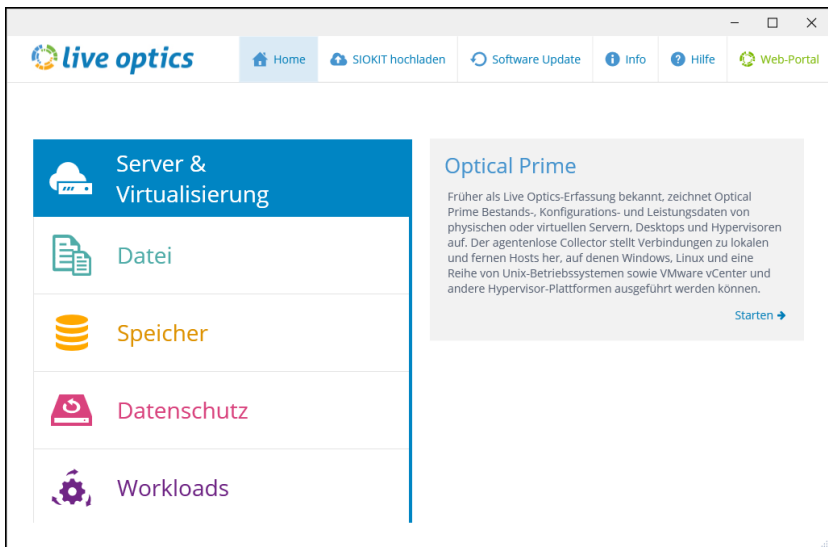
live optics

Home SIOKIT hochladen Software Update Info Hilfe Web-Portal

Server & Virtualisierung

Datei

Speicher

Datenschutz

Workloads

Optical Prime

Früher als Live Optics-Erfassung bekannt, zeichnet Optical Prime Bestands-, Konfigurations- und Leistungsdaten von physischen oder virtuellen Servern, Desktops und Hypervisoren auf. Der agentenlose Collector stellt Verbindungen zu lokalen und fernen Hosts her, auf denen Windows, Linux und eine Reihe von Unix-Betriebssystemen sowie VMware vCenter und andere Hypervisor-Plattformen ausgeführt werden können.

Starten